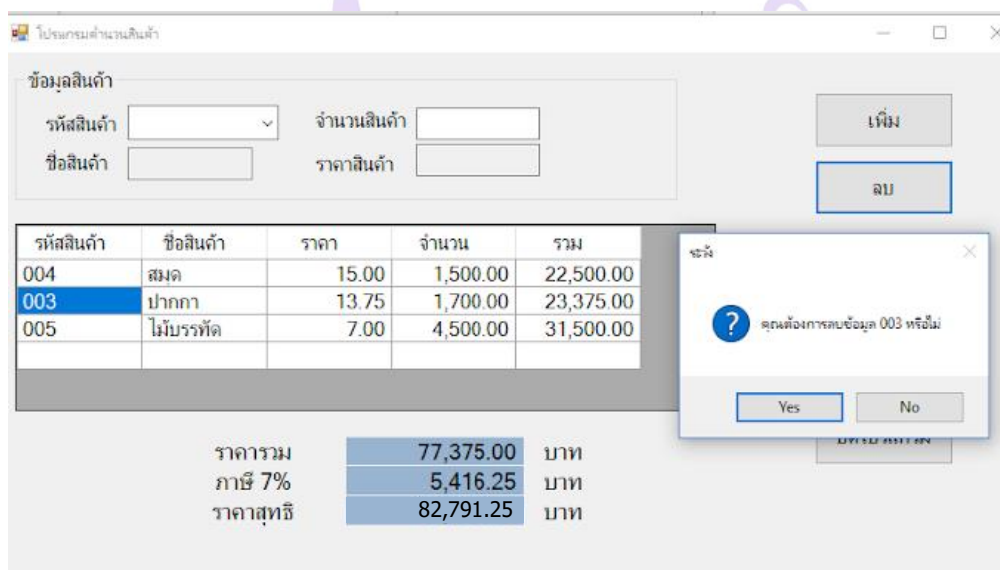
โปรแกรมคำนวณสินค้า

ข้อมูลสินค้า

รหัสสินค้า

จำนวนสินค้า

ชื่อสินค้า

ราคาสินค้า

เพิ่ม

ลบ

| รหัสสินค้า | ชื่อสินค้า | ราคา | จำนวน | รวม |
|---|---|---|---|---|
| 004 | สมุด | 15.00 | 1,500.00 | 22,500.00 |
| 003 | ปากกา | 13.75 | 1,700.00 | 23,375.00 |
| 005 | ไม้บรรทัด | 7.00 | 4,500.00 | 31,500.00 |

ระวัง

คุณต้องการลบข้อมูล 003 หรือไม่

Yes

No

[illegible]

ราคารวม 77,375.00 บาท

ภาษี 7% 5,416.25 บาท

ราคาสุทธิ 82,791.25 บาท